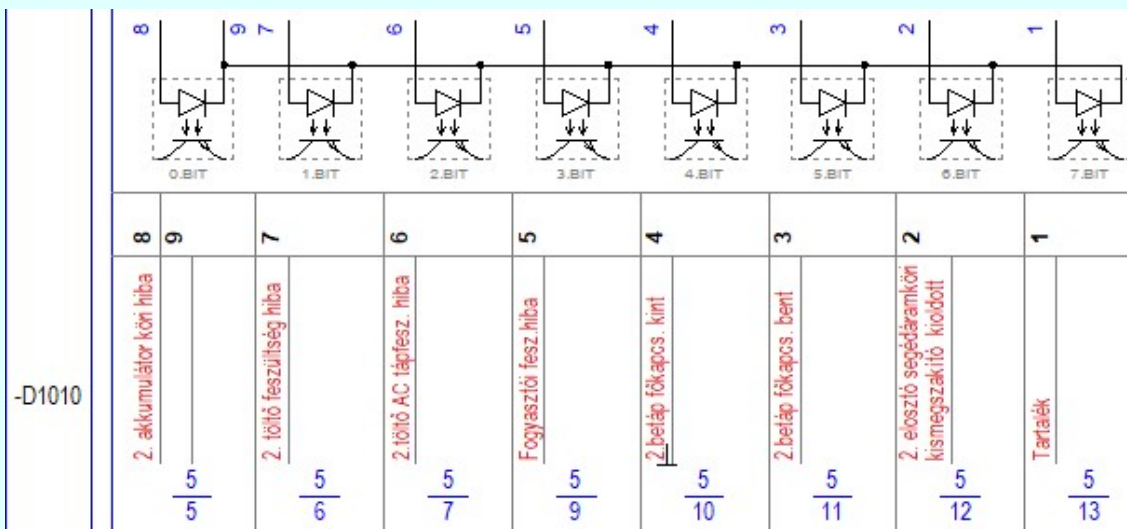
8 9 7 6 5 4 3 2 1

0.BIT 1.BIT 2.BIT 3.BIT 4.BIT 5.BIT 6.BIT 7.BIT

8 9 7 6 5 4 3 2 1

-D1010

2. akkumulátor köri hiba

$\frac{5}{5}$

2. töltő feszültség hiba

$\frac{5}{6}$

2.töltő AC tápfesz. hiba

$\frac{5}{7}$

Fogyasztói fesz.hiba

$\frac{5}{9}$

2.betáp főkapcs. kint

$\frac{5}{10}$

2.betáp főkapcs. bent

$\frac{5}{11}$

2. elosztó segédáramköri kismegszakító kioldott

$\frac{5}{12}$

Tartalék

$\frac{5}{13}$